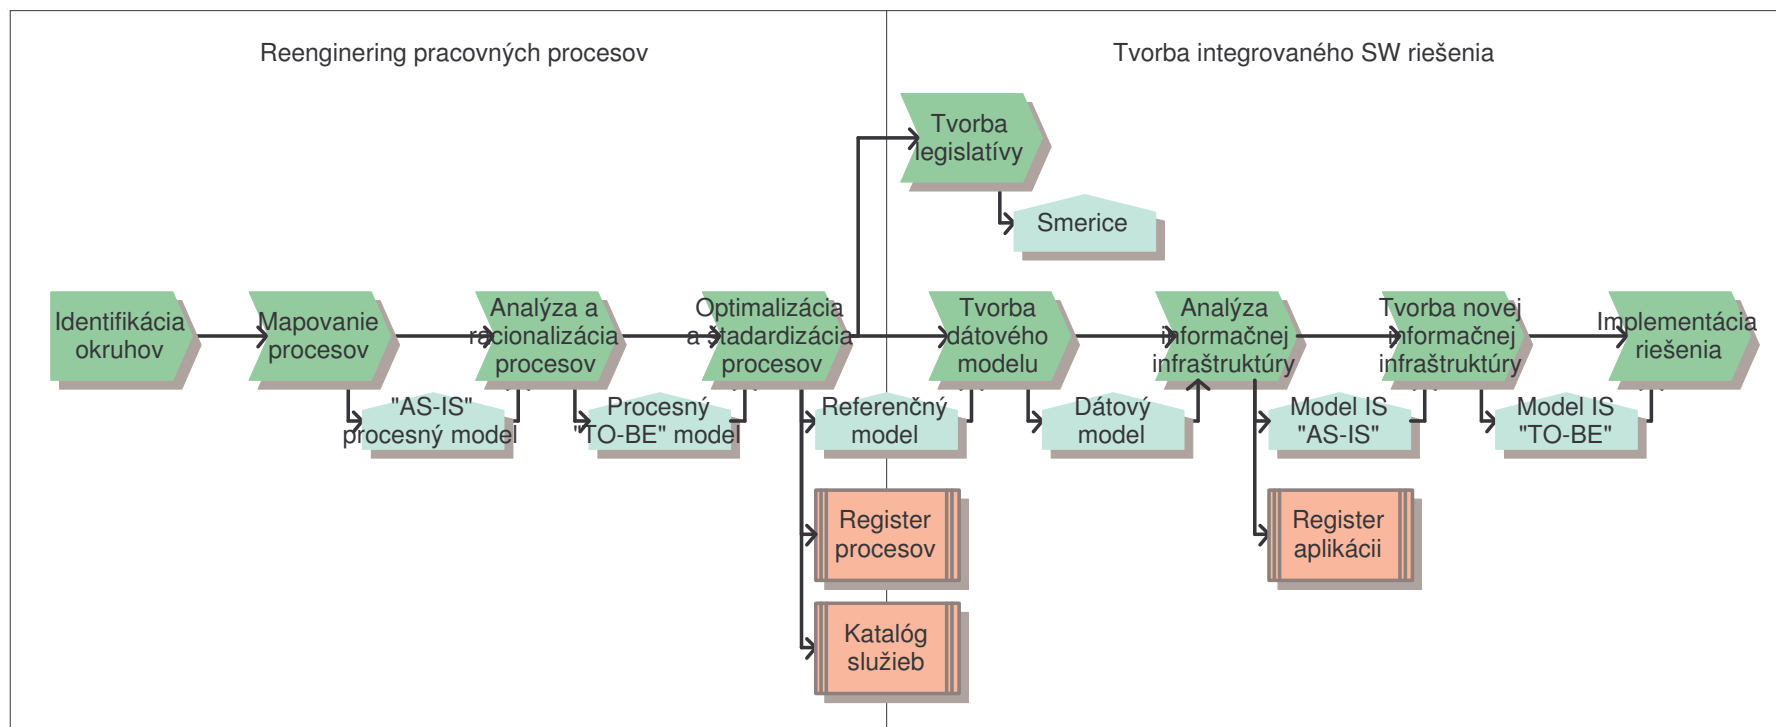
Reenginering pracovných procesov

Tvorba integrovaného SW riešenia

Tvorba legislatívy

Smerice

Identifikácia okruhov

Mapovanie procesov

Analýza a racionalizácia procesov

Optimalizácia a štadardizácia procesov

Tvorba dátového modelu

Analýza informačnej infraštruktúry

Tvorba novej informačnej infraštruktúry

Implementácia riešenia

"AS-IS" procesný model

Procesný "TO-BE" model

Referenčný model

Dátový model

Model IS "AS-IS"

Model IS "TO-BE"

Register procesov

Register aplikácii

Katalóg služieb